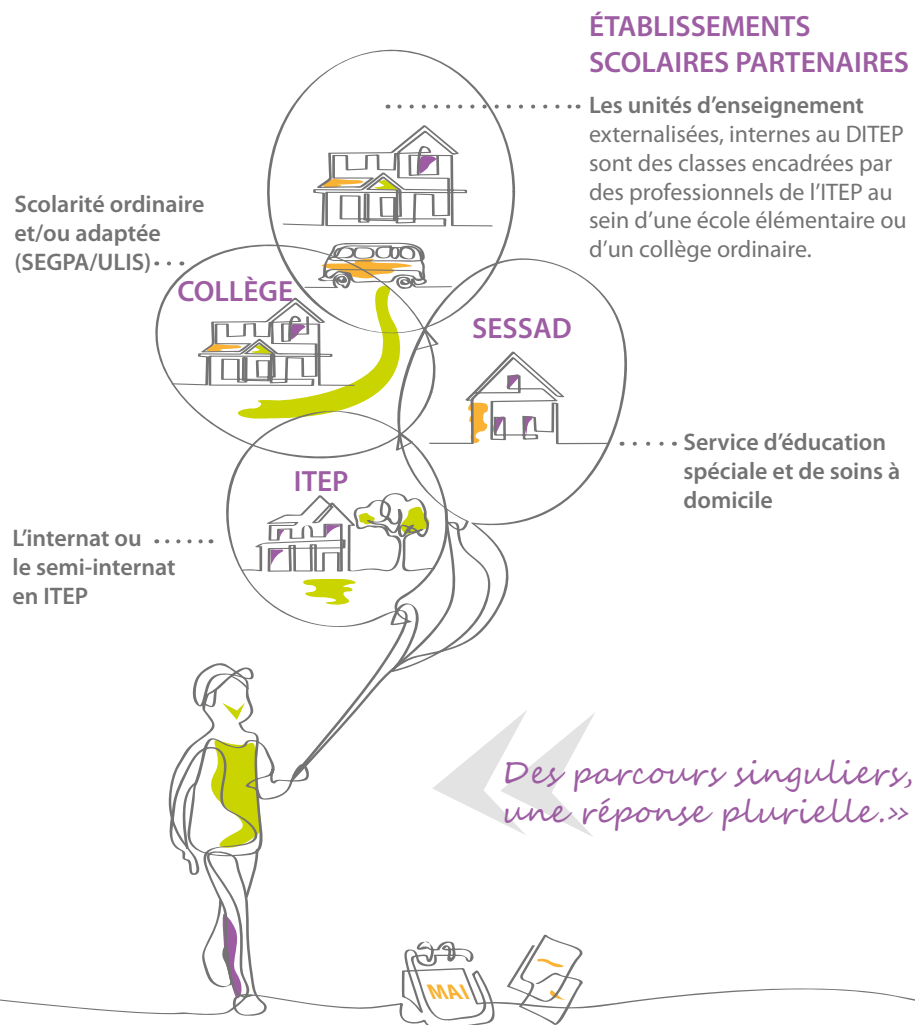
ÉTABLISSEMENTS SCOLAIRES PARTENAIRES

Les unités d'enseignement externalisées, internes au DITEP sont des classes encadrées par des professionnels de l'ITEP au sein d'une école élémentaire ou d'un collège ordinaire.

Scolarité ordinaire et/ou adaptée (SEGPA/ULIS)

COLLÈGE

SESSAD

Service d'éducation spéciale et de soins à domicile

ITEP

L'internat ou le semi-internat en ITEP

Des parcours singuliers, une réponse plurielle.»

MAI